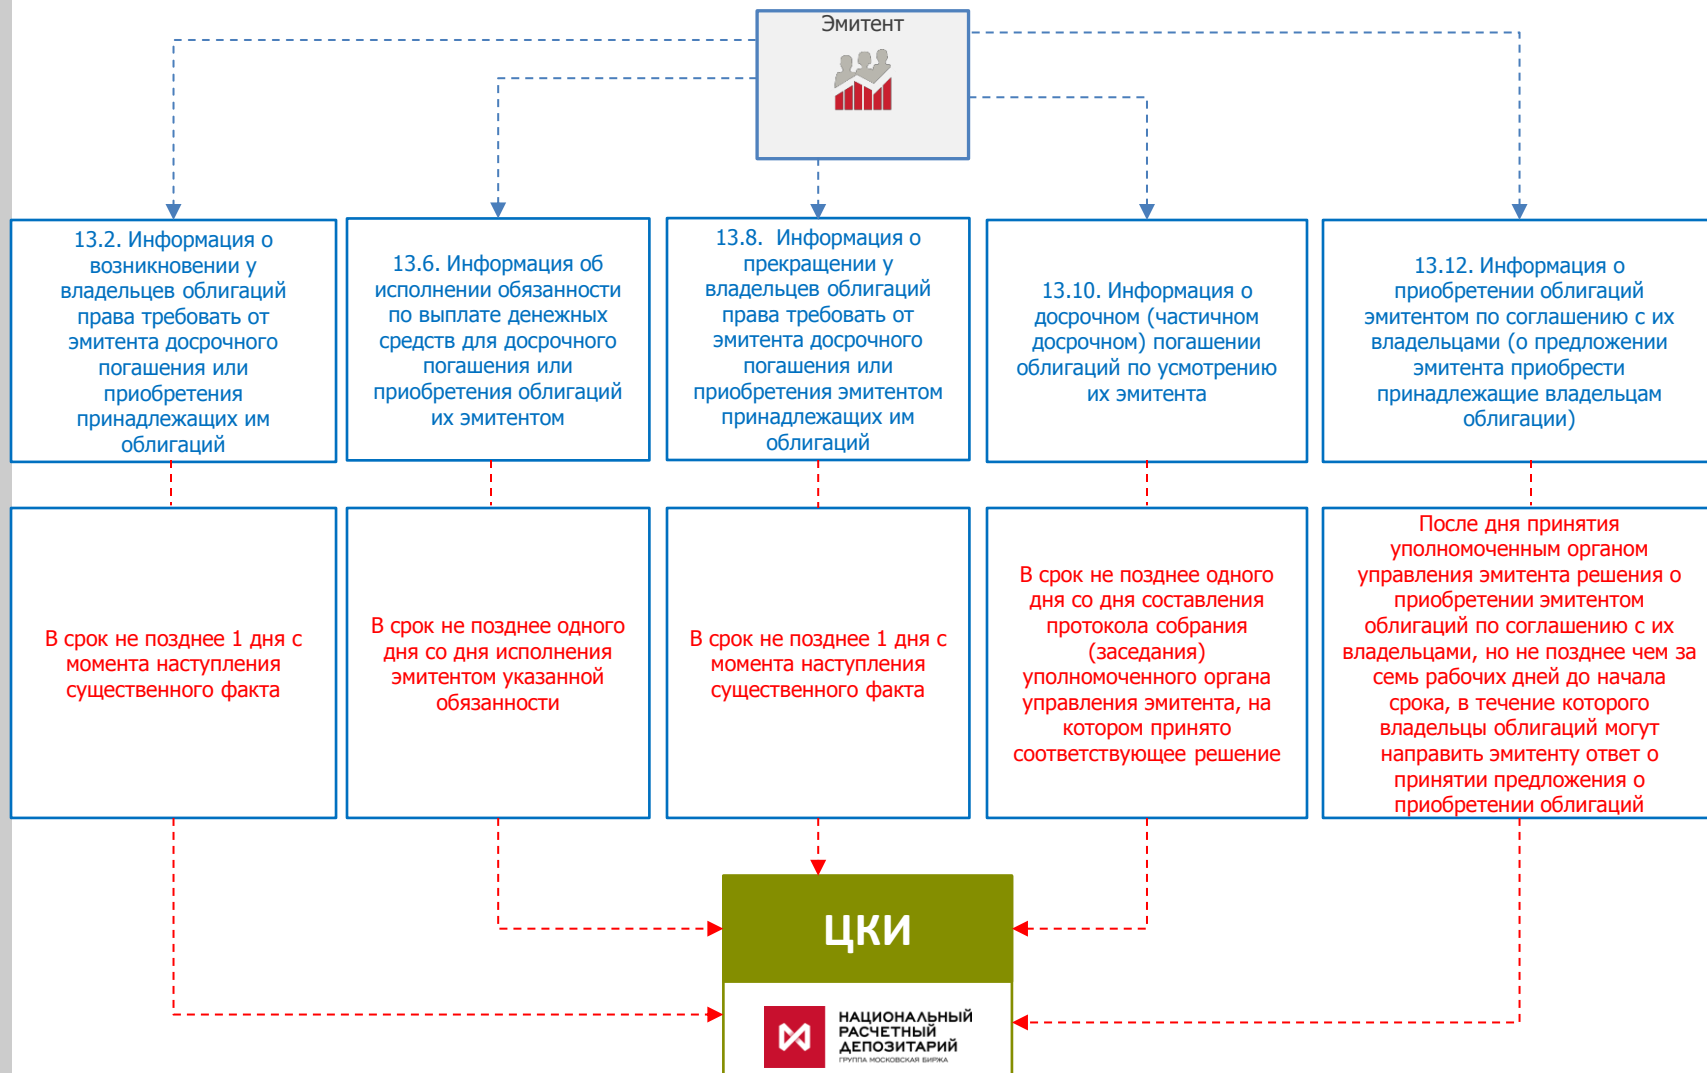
Эмитент

13.2. Информация о возникновении у владельцев облигаций права требовать от эмитента досрочного погашения или приобретения принадлежащих им облигаций

13.6. Информация об исполнении обязанности по выплате денежных средств для досрочного погашения или приобретения облигаций их эмитентом

13.8. Информация о прекращении у владельцев облигаций права требовать от эмитента досрочного погашения или приобретения эмитентом принадлежащих им облигаций

13.10. Информация о досрочном (частичном досрочном) погашении облигаций по усмотрению их эмитента

13.12. Информация о приобретении облигаций эмитентом по соглашению с их владельцами (о предложении эмитента приобрести принадлежащие владельцам облигации)

В срок не позднее 1 дня с момента наступления существенного факта

В срок не позднее одного дня со дня исполнения эмитентом указанной обязанности

В срок не позднее 1 дня с момента наступления существенного факта

В срок не позднее одного дня со дня составления протокола собрания (заседания) уполномоченного органа управления эмитента, на котором принято соответствующее решение

После дня принятия уполномоченным органом управления эмитента решения о приобретении эмитентом облигаций по соглашению с их владельцами, но не позднее чем за семь рабочих дней до начала срока, в течение которого владельцы облигаций могут направить эмитенту ответ о принятии предложения о приобретении облигаций

ЦКИ

НАЦИОНАЛЬНЫЙ РАСЧЕТНЫЙ ДЕПОЗИТАРИЙ
ГРУППА МОСКОВСКАЯ БИРЖА